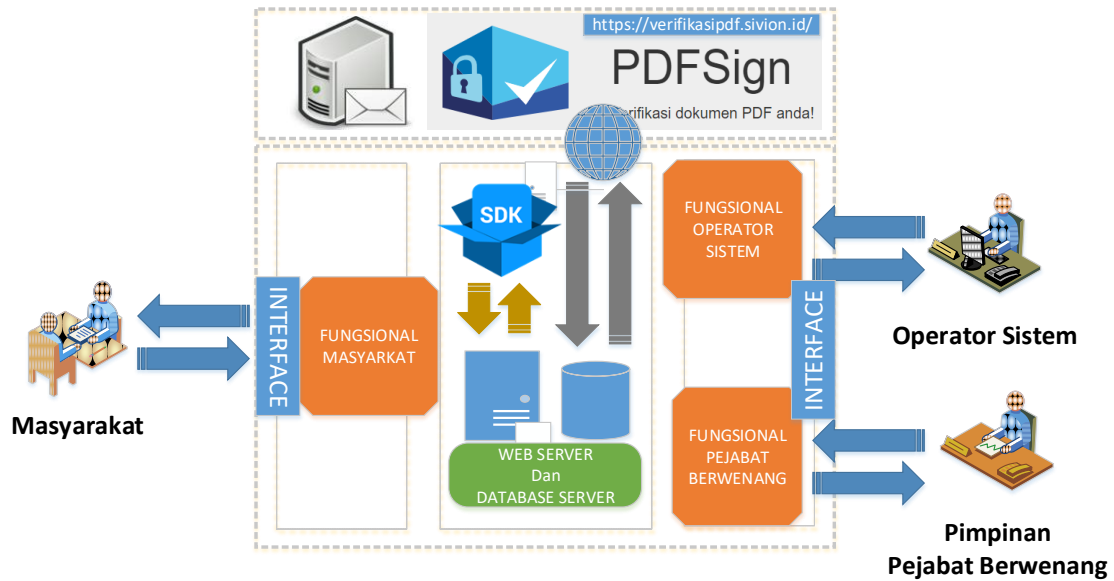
https://verifikasipdf.sivion.id/

PDFSign

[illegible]rifikasi dokumen PDF anda!

SDK

FUNGSIONAL OPERATOR SISTEM

INTERFACE

FUNGSIONAL MASYARKAT

INTERFACE

Operator Sistem

Masyarakat

WEB SERVER Dan DATABASE SERVER

FUNGSIONAL PEJABAT BERWENANG

Pimpinan Pejabat Berwenang